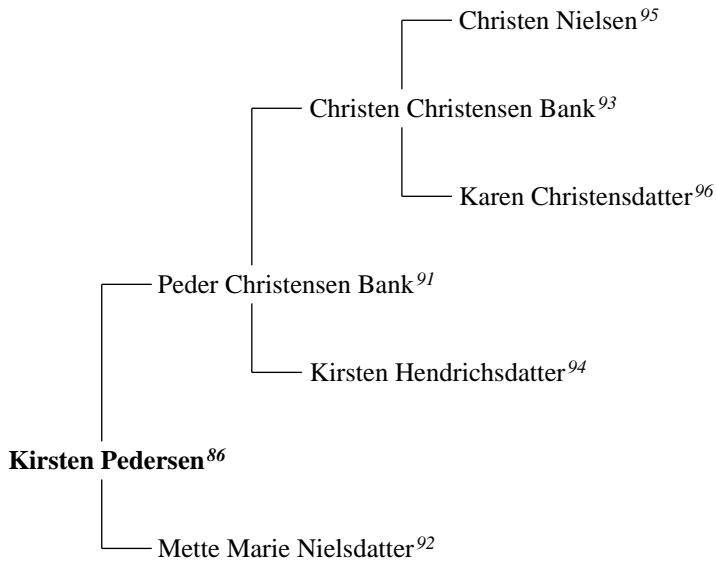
Christen Nielsen$^{95}$

Christen Christensen Bank$^{93}$

Karen Christensdatter$^{96}$

Peder Christensen Bank$^{91}$

Kirsten Hendrichsdatter$^{94}$

**Kirsten Pedersen**$^{86}$

Mette Marie Nielsdatter$^{92}$